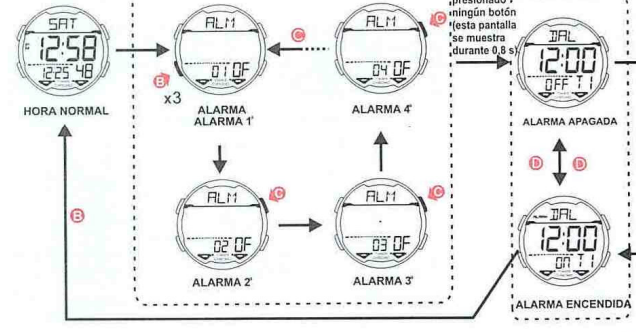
SAT
12:58
12.25 48
HORA NORMAL

ALM
01 OF
B
x3
ALARMA
ALARMA 1'

ALM
04 OF
C
ALARMA 4'

presionado / ningún botón (esta pantalla se muestra durante 0,8 s)

DAL
12:00
OFF T1
ALARMA APAGADA

D
D

ALM
02 OF
C
ALARMA 2'

ALM
03 OF
C
ALARMA 3'

DAL
12:00
ON T1
ALARMA ENCENDIDA

B